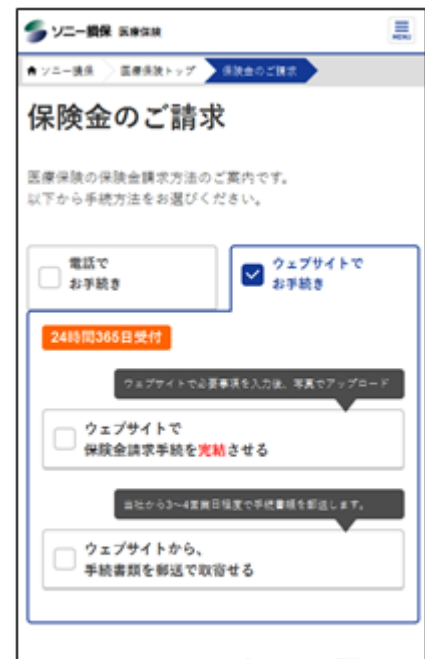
ソニー損保 医療保険

MENU

ソニー損保 医療保険トップ 保険金のご請求

保険金のご請求

医療保険の保険金請求方法のご案内です。
以下から手続方法をお選びください。

電話で
お手続き

ウェブサイトで
お手続き

24時間365日受付

ウェブサイトで必要事項を入力後、写真でアップロード

ウェブサイトで
保険金請求手続を完結させる

当社から3〜4営業日程度で手続書類を郵送します。

ウェブサイトから、
手続書類を郵送で取寄せる